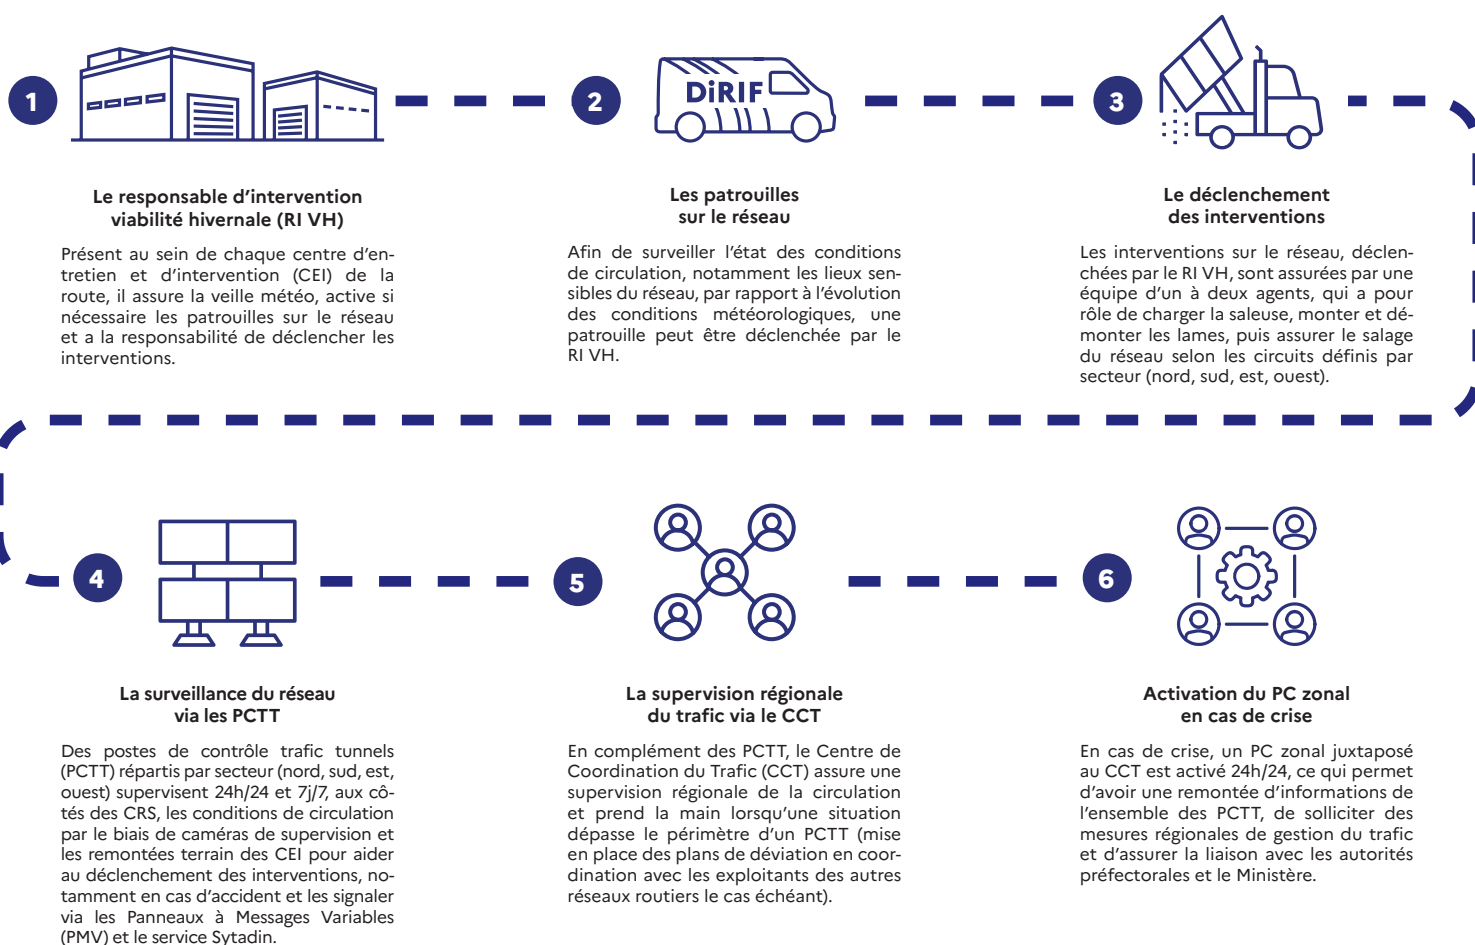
1

DiRIF

2

3

Le responsable d'intervention viabilité hivernale (RI VH)

Présent au sein de chaque centre d'entretien et d'intervention (CEI) de la route, il assure la veille météo, active si nécessaire les patrouilles sur le réseau et a la responsabilité de déclencher les interventions.

Les patrouilles sur le réseau

Afin de surveiller l'état des conditions de circulation, notamment les lieux sensibles du réseau, par rapport à l'évolution des conditions météorologiques, une patrouille peut être déclenchée par le RI VH.

Le déclenchement des interventions

Les interventions sur le réseau, déclenchées par le RI VH, sont assurées par une équipe d'un à deux agents, qui a pour rôle de charger la saleuse, monter et démonter les lames, puis assurer le salage du réseau selon les circuits définis par secteur (nord, sud, est, ouest).

4

5

6

La surveillance du réseau via les PCTT

Des postes de contrôle trafic tunnels (PCTT) répartis par secteur (nord, sud, est, ouest) supervisent 24h/24 et 7j/7, aux côtés des CRS, les conditions de circulation par le biais de caméras de supervision et les remontées terrain des CEI pour aider au déclenchement des interventions, notamment en cas d'accident et les signaler via les Panneaux à Messages Variables (PMV) et le service Sytadin.

La supervision régionale du trafic via le CCT

En complément des PCTT, le Centre de Coordination du Trafic (CCT) assure une supervision régionale de la circulation et prend la main lorsqu'une situation dépasse le périmètre d'un PCTT (mise en place des plans de déviation en coordination avec les exploitants des autres réseaux routiers le cas échéant).

Activation du PC zonal en cas de crise

En cas de crise, un PC zonal juxtaposé au CCT est activé 24h/24, ce qui permet d'avoir une remontée d'informations de l'ensemble des PCTT, de solliciter des mesures régionales de gestion du trafic et d'assurer la liaison avec les autorités préfectorales et le Ministère.